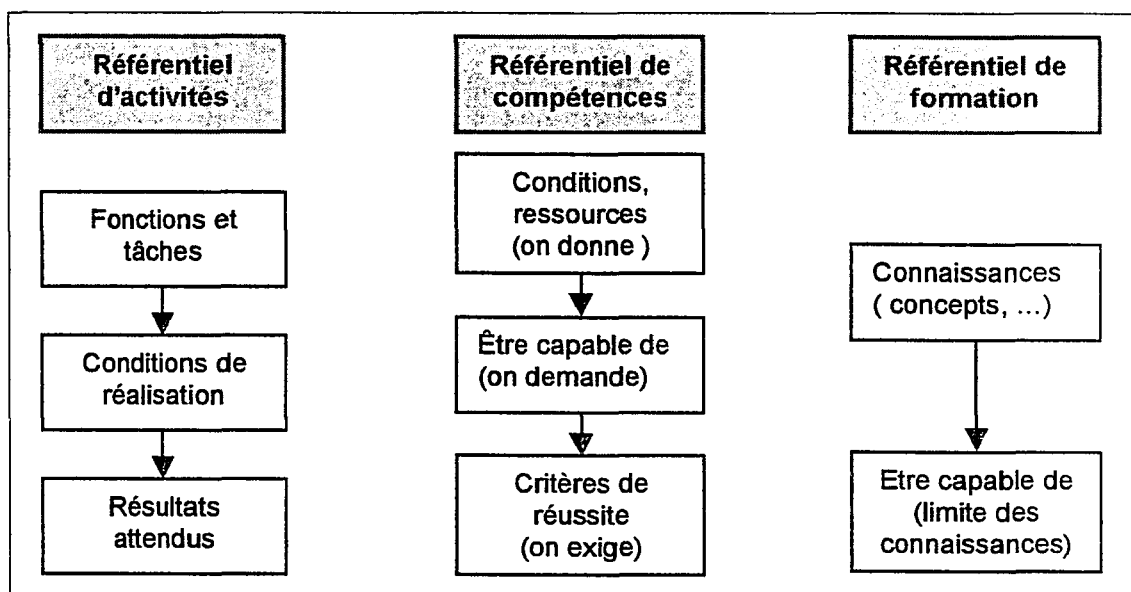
Référentiel d'activités

Fonctions et tâches

Conditions de réalisation

Résultats attendus

Référentiel de compétences

Conditions, ressources (on donne )

Être capable de (on demande)

Critères de réussite (on exige)

Référentiel de formation

Connaissances ( concepts, ...)

Etre capable de (limite des connaissances)